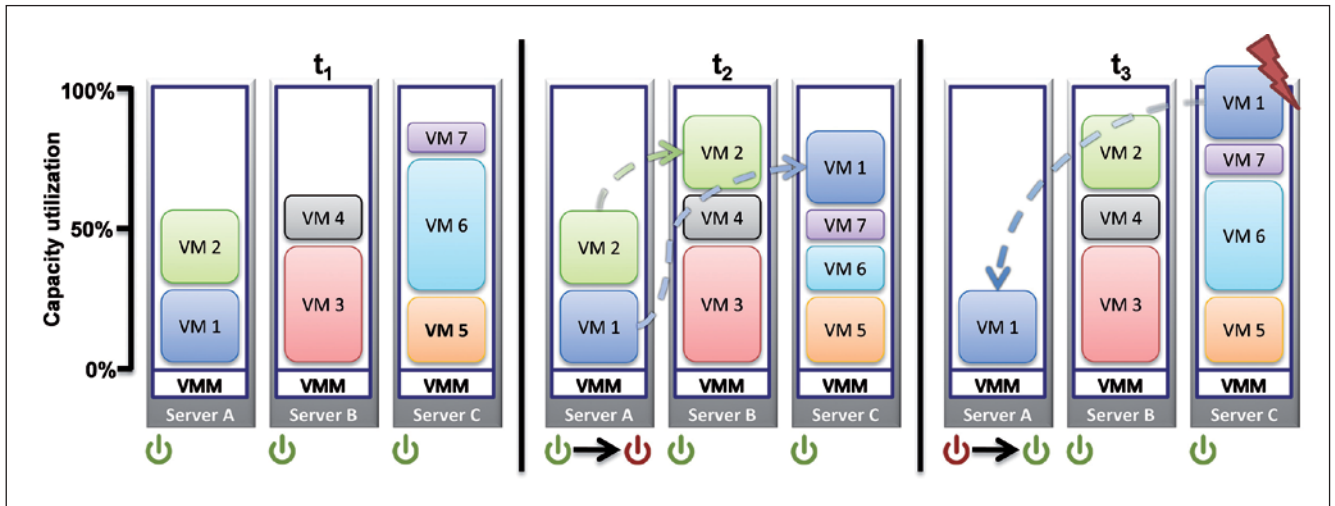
Capacity utilization

100%
50%
0%

$t_1$

VM 2
VM 1
VMM
Server A

VM 4
VM 3
VMM
Server B

VM 7
VM 6
VM 5
VMM
Server C

$t_2$

VM 2
VM 1
VMM
Server A

VM 2
VM 4
VM 3
VMM
Server B

VM 1
VM 7
VM 6
VM 5
VMM
Server C

$t_3$

VM 1
VMM
Server A

VM 2
VM 4
VM 3
VMM
Server B

VM 1
VM 7
VM 6
VM 5
VMM
Server C